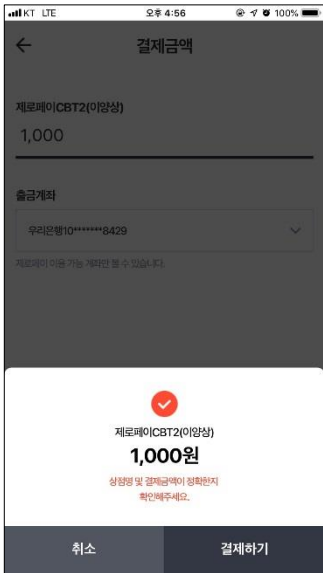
KT LTE
오후 4:56
100%

결제금액

제로페이CBT2(이양상)
1,000

출금계좌
우리은행10*******8429
제로페이 이용 가능 계좌만 볼 수 있습니다.

제로페이CBT2(이양상)
1,000원
상점명 및 결제금액이 정확한지 확인해주세요.

취소
결제하기